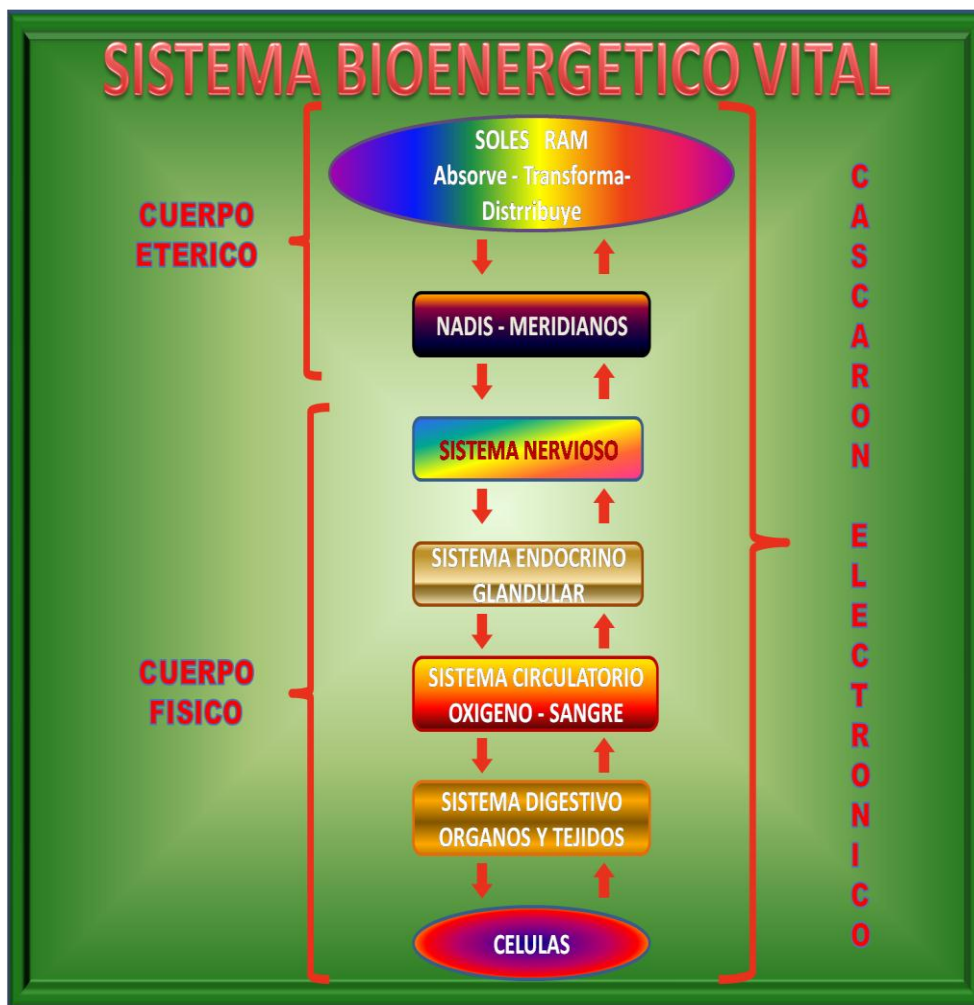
SISTEMA BIOENERGETICO VITAL

CUERPO ETERICO

SOLES RAM
Absorve - Transforma-Distrribuye

NADIS - MERIDIANOS

CUERPO FISICO

SISTEMA NERVIOSO

SISTEMA ENDOCRINO GLANDULAR

SISTEMA CIRCULATORIO OXIGENO - SANGRE

SISTEMA DIGESTIVO ORGANOS Y TEJIDOS

CELULAS

C A S C A R O N E L E C T R O N I C O